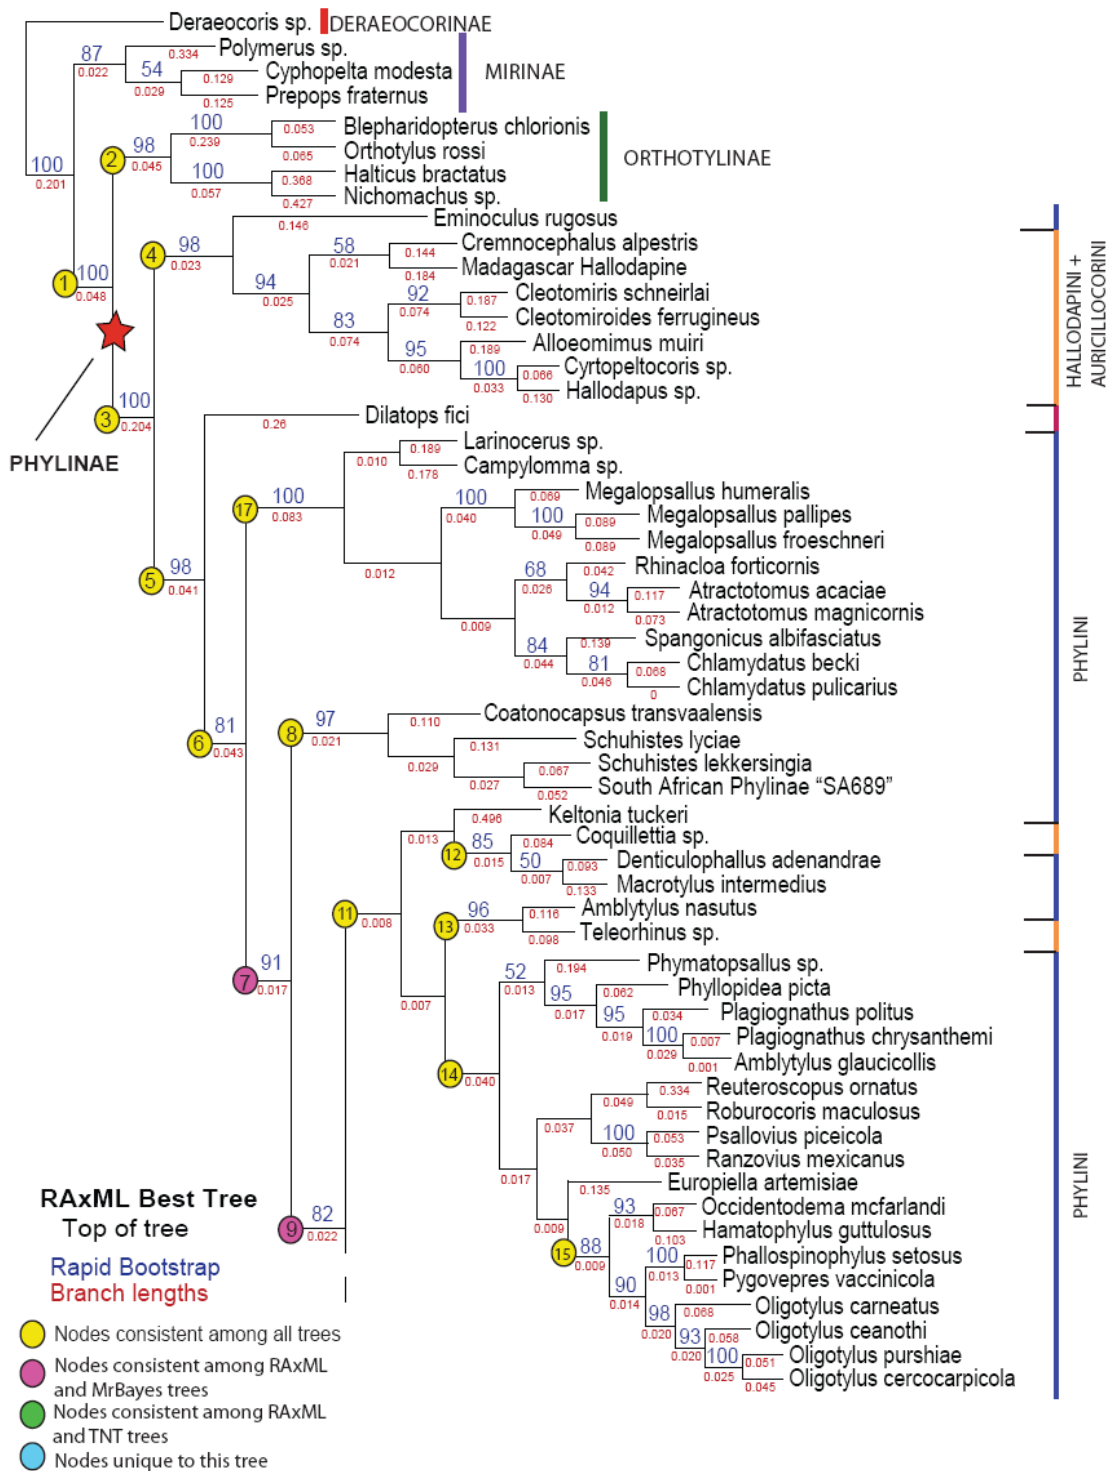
Deraeocoris sp. DERAEOCORINAE
87
0.022
0.334 Polymerus sp.
54
0.029
0.129 Cyphopelta modesta
0.125 Prepops fraternus
MIRINAE
100
0.201
98
0.045
100
0.239
0.053 Blepharidopterus chlorionis
0.065 Orthotylus rossi
100
0.057
0.368 Halticus bractatus
0.427 Nichomachus sp.
ORTHOTYLINAE
0.146 Eminoculus rugosus
98
0.023
58
0.021
0.144 Cremnocephalus alpestris
0.184 Madagascar Hallodapine
94
0.025
92
0.074
0.187 Cleotomiris schneirlai
0.122 Cleotomiroides ferrugineus
83
0.074
95
0.060
0.189 Alloeomimus muiri
100
0.033
0.066 Cyrtopeltocoris sp.
0.130 Hallodapus sp.
HALLODAPINI + AURICILLOCORINI
1 100 0.048
2
3 100 0.204
4
PHYLINAE
0.26 Dilatops fici
0.010
0.189 Larinocerus sp.
0.178 Campylomma sp.
17 100 0.083
100
0.040
0.069 Megalopsallus humeralis
100
0.049
0.089 Megalopsallus pallipes
0.089 Megalopsallus froeschneri
0.012
68
0.026
0.042 Rhinacloa forticornis
94
0.012
0.117 Atractotomus acaciae
0.073 Atractotomus magnicornis
0.009
84
0.044
0.139 Spangonicus albifasciatus
81
0.046
0.068 Chlamydatus becki
0 Chlamydatus pulicarius
5 98 0.041
PHYLINI
6 81 0.043
8 97 0.021
0.110 Coatonocapsus transvaalensis
0.029
0.131 Schuhistes lyciae
0.027
0.067 Schuhistes lekkersingia
0.052 South African Phylinae "SA689"
0.013
0.496 Keltonia tuckeri
12 85 0.015
0.084 Coquillettia sp.
50
0.007
0.093 Denticulophallus adenandrae
0.133 Macrotylus intermedius
11 0.008
13 96 0.033
0.116 Amblytylus nasutus
0.098 Teleorhinus sp.
7 91 0.017
0.007
52
0.013
0.194 Phymatopsallus sp.
95
0.017
0.062 Phyllopidea picta
95
0.019
0.034 Plagiognathus politus
100
0.029
0.007 Plagiognathus chrysanthemi
0.001 Amblytylus glaucicollis
14 0.040
0.037
0.049
0.334 Reuteroscopus ornatus
0.015 Roburocoris maculosus
100
0.050
0.053 Psallovius piceicola
0.035 Ranzovius mexicanus
0.017
0.135 Europiella artemisiae
0.009
93
0.018
0.067 Occidentodema mcfarlandi
0.103 Hamatophylus guttulosus
15 88 0.009
100
0.013
0.117 Phallospinophylus setosus
0.001 Pygovepres vaccinicola
90
0.014
98
0.020
0.068 Oligotylus carneatus
93
0.020
0.058 Oligotylus ceanothi
100
0.025
0.051 Oligotylus purshiae
0.045 Oligotylus cercocarpicola
PHYLINI
9 82 0.022
RAxML Best Tree
Top of tree
Rapid Bootstrap
Branch lengths
Nodes consistent among all trees
Nodes consistent among RAxML and MrBayes trees
Nodes consistent among RAxML and TNT trees
Nodes unique to this tree